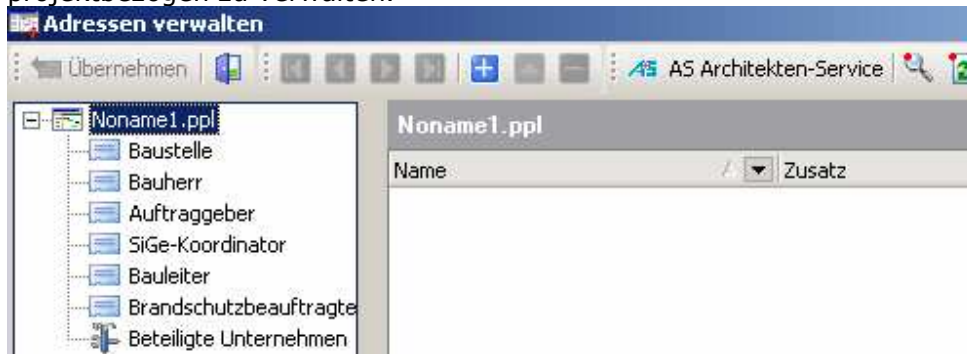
projektbezogen zu verwalten.

Adressen verwalten

Übernehmen

AS Architekten-Service

Noname1.ppl
Baustelle
Bauherr
Auftraggeber
SiGe-Koordinator
Bauleiter
Brandschutzbeauftragte
Beteiligte Unternehmen

Noname1.ppl

Name
Zusatz